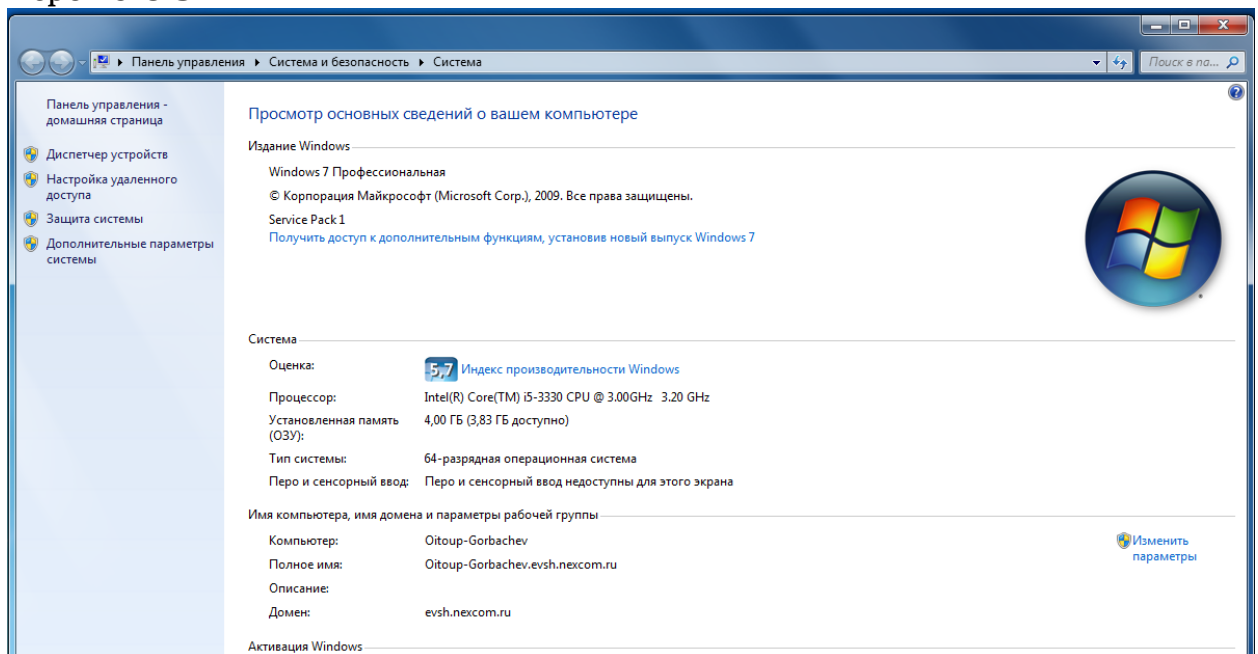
Панель управления ▸ Система и безопасность ▸ Система

Поиск в па...

Панель управления - домашняя страница

Диспетчер устройств

Настройка удаленного доступа

Защита системы

Дополнительные параметры системы

Просмотр основных сведений о вашем компьютере

Издание Windows

Windows 7 Профессиональная

© Корпорация Майкрософт (Microsoft Corp.), 2009. Все права защищены.

Service Pack 1

Получить доступ к дополнительным функциям, установив новый выпуск Windows 7

Система

| | |
|---|---|
| Оценка: | 5,7 Индекс производительности Windows |
| Процессор: | Intel(R) Core(TM) i5-3330 CPU @ 3.00GHz 3.20 GHz |
| Установленная память (ОЗУ): | 4,00 ГБ (3,83 ГБ доступно) |
| Тип системы: | 64-разрядная операционная система |
| Перо и сенсорный ввод: | Перо и сенсорный ввод недоступны для этого экрана |

Имя компьютера, имя домена и параметры рабочей группы

| | |
|---|---|
| Компьютер: | Oitoup-Gorbachev |
| Полное имя: | Oitoup-Gorbachev.evsh.nexcom.ru |
| Описание: | |
| Домен: | evsh.nexcom.ru |

Изменить параметры

Активация Windows